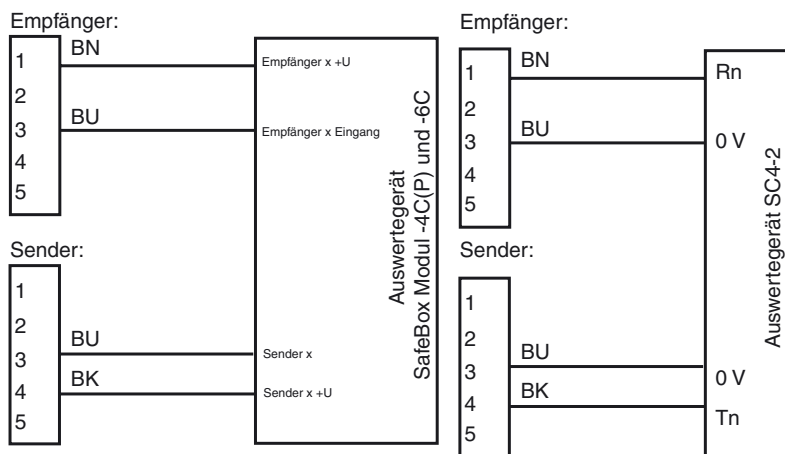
Empfänger:

1
2
3
4
5

BN
BU

Empfänger x +U
Empfänger x Eingang

Sender:

1
2
3
4
5

BU
BK

Sender x
Sender x +U

Auswertegerät
SafeBox Modul -4C(P) und -6C

Empfänger:

1
2
3
4
5

BN
BU

Rn
0 V

Sender:

1
2
3
4
5

BU
BK

0 V
Tn

Auswertegerät SC4-2